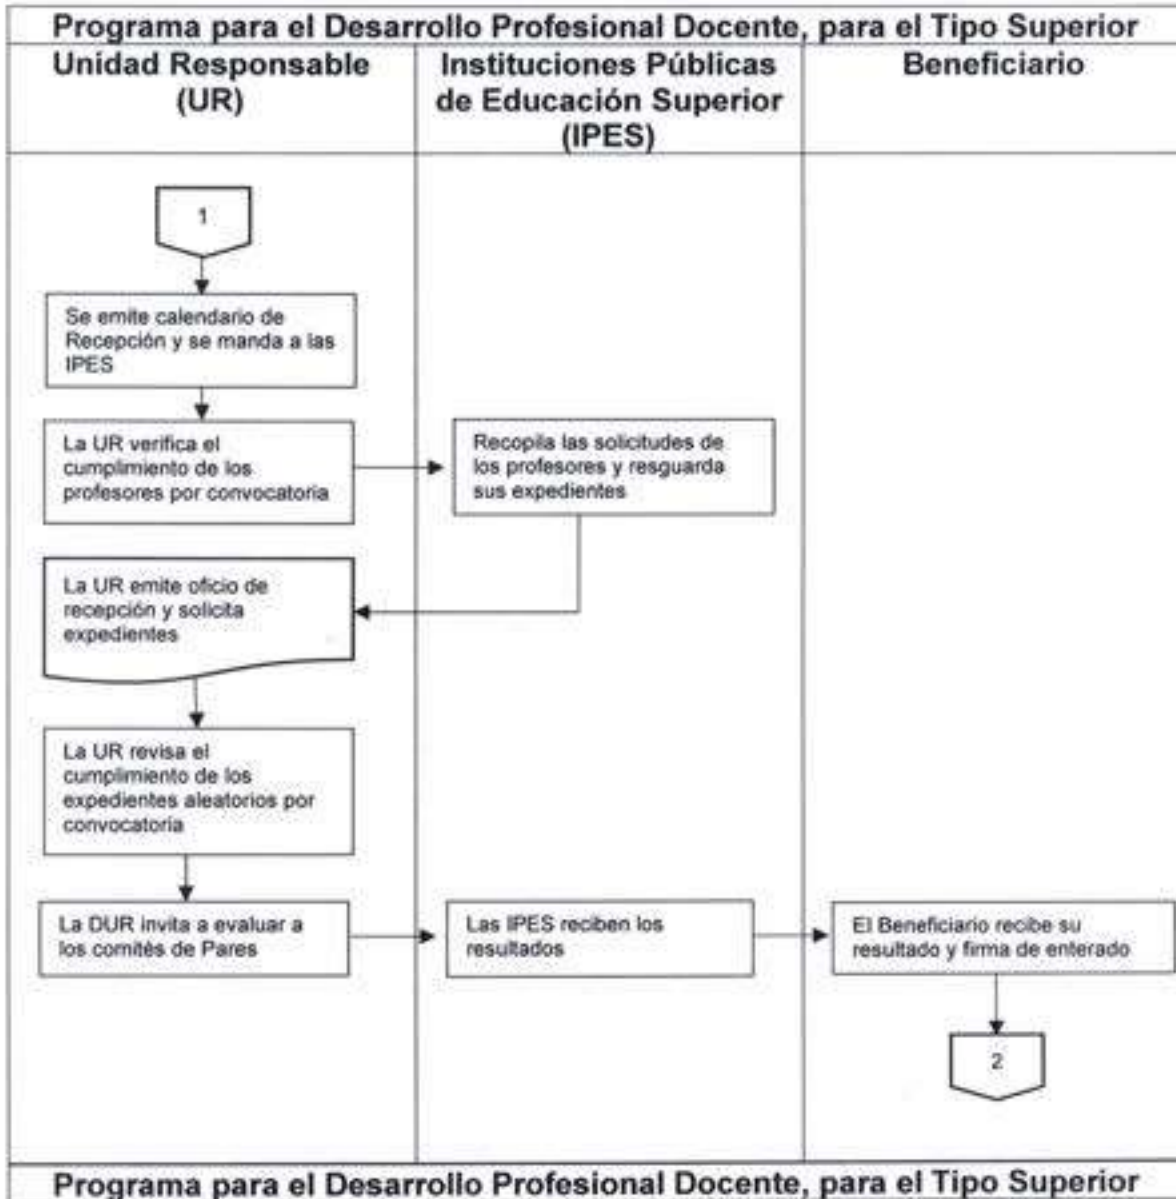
Programa para el Desarrollo Profesional Docente, para el Tipo Superior

Unidad Responsable (UR)

Instituciones Públicas de Educación Superior (IPES)

Beneficiario

1

Se emite calendario de Recepción y se manda a las IPES

La UR verifica el cumplimiento de los profesores por convocatoria

Recopila las solicitudes de los profesores y resguarda sus expedientes

La UR emite oficio de recepción y solicita expedientes

La UR revisa el cumplimiento de los expedientes aleatorios por convocatoria

La DUR invita a evaluar a los comités de Pares

Las IPES reciben los resultados

El Beneficiario recibe su resultado y firma de enterado

2

Programa para el Desarrollo Profesional Docente, para el Tipo Superior